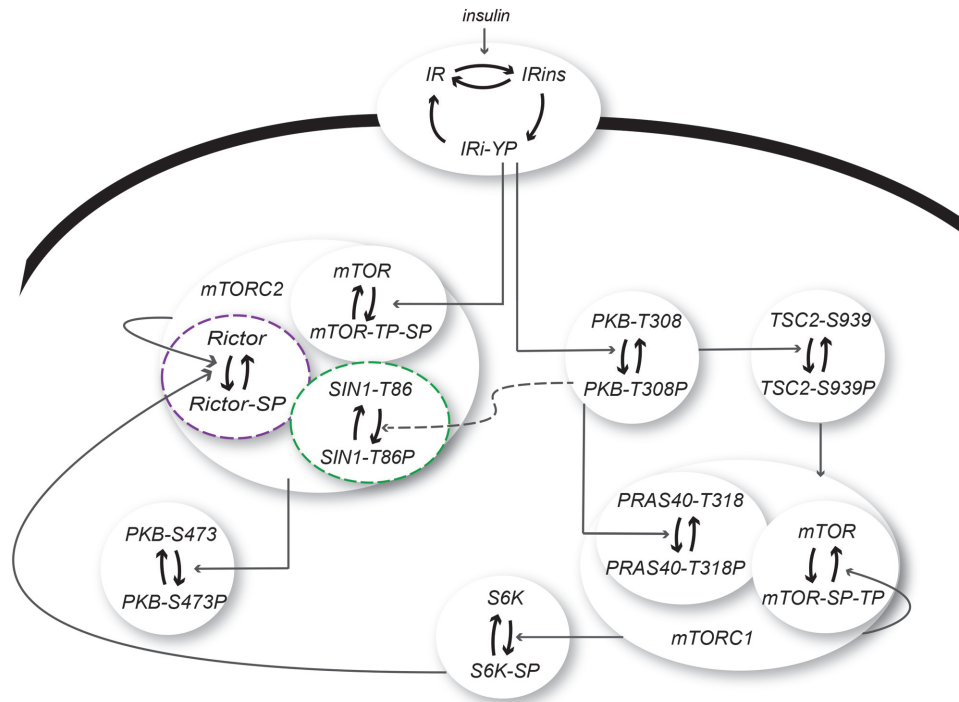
insulin

IR

IRins

IRi-YP

mTORC2

mTOR

mTOR-TP-SP

Rictor

Rictor-SP

SIN1-T86

SIN1-T86P

PKB-T308

PKB-T308P

TSC2-S939

TSC2-S939P

PRAS40-T318

PRAS40-T318P

mTOR

mTOR-SP-TP

mTORC1

PKB-S473

PKB-S473P

S6K

S6K-SP